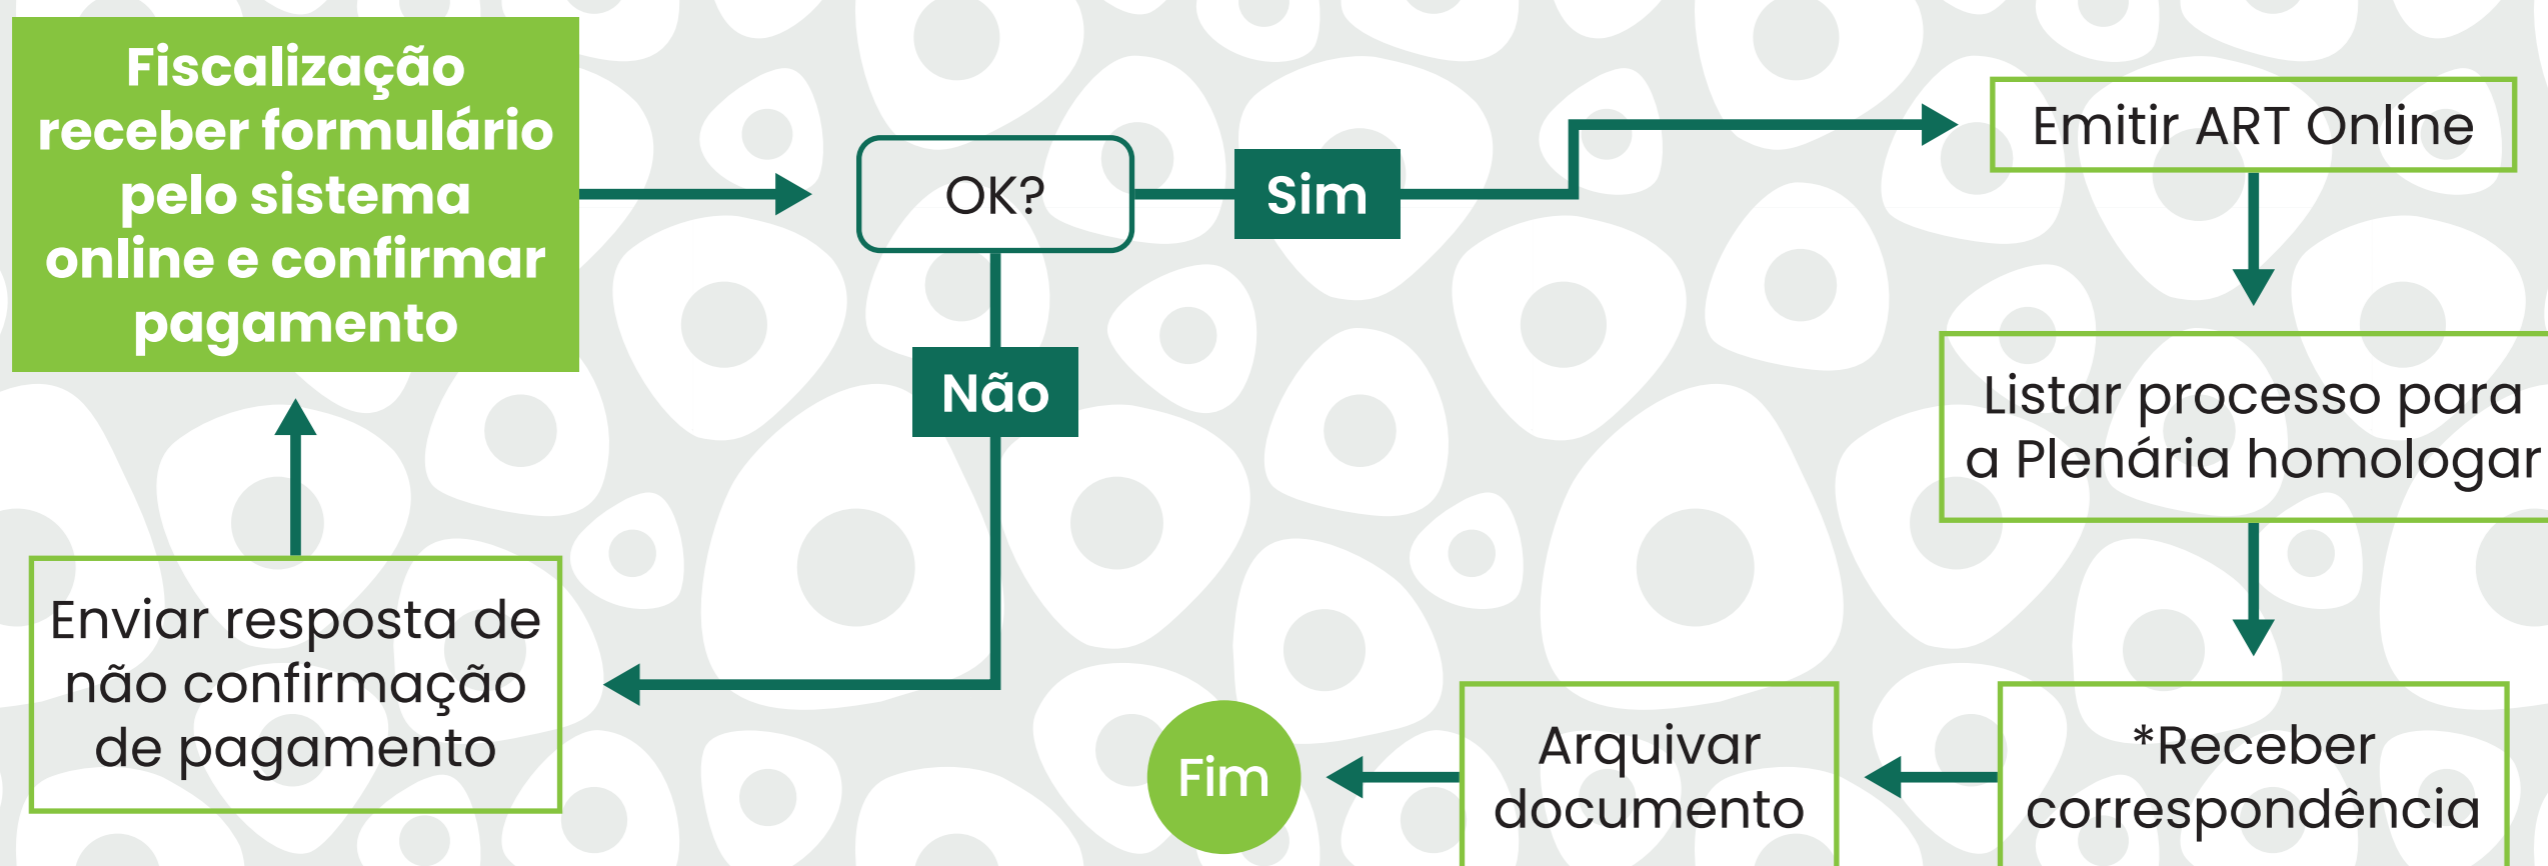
Fiscalização receber formulário pelo sistema online e confirmar pagamento

OK?

Sim

Emitir ART Online

Não

Listar processo para a Plenária homologar

Enviar resposta de não confirmação de pagamento

Fim

Arquivar documento

*Receber correspondência